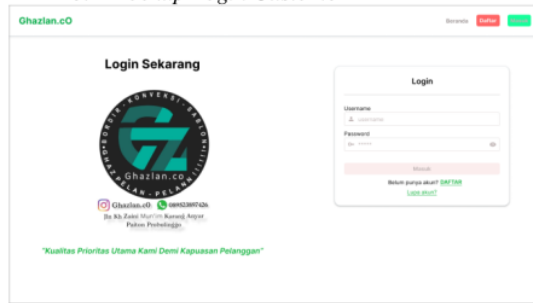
Ghazlan.cO

Beranda Daftar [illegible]

Login Sekarang

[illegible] Ghazlan.co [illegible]

Ghazlan.cO 085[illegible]

Ds Kh Zaini Mun'im Karanj Anyar Paiton Probolinggo

"Kualitas Prioritas Utama Kami Demi Kapuasan Pelanggan"

Login

Username

Username

Password

Masuk

Belum punya akun? DAFTAR

Lupa akun?